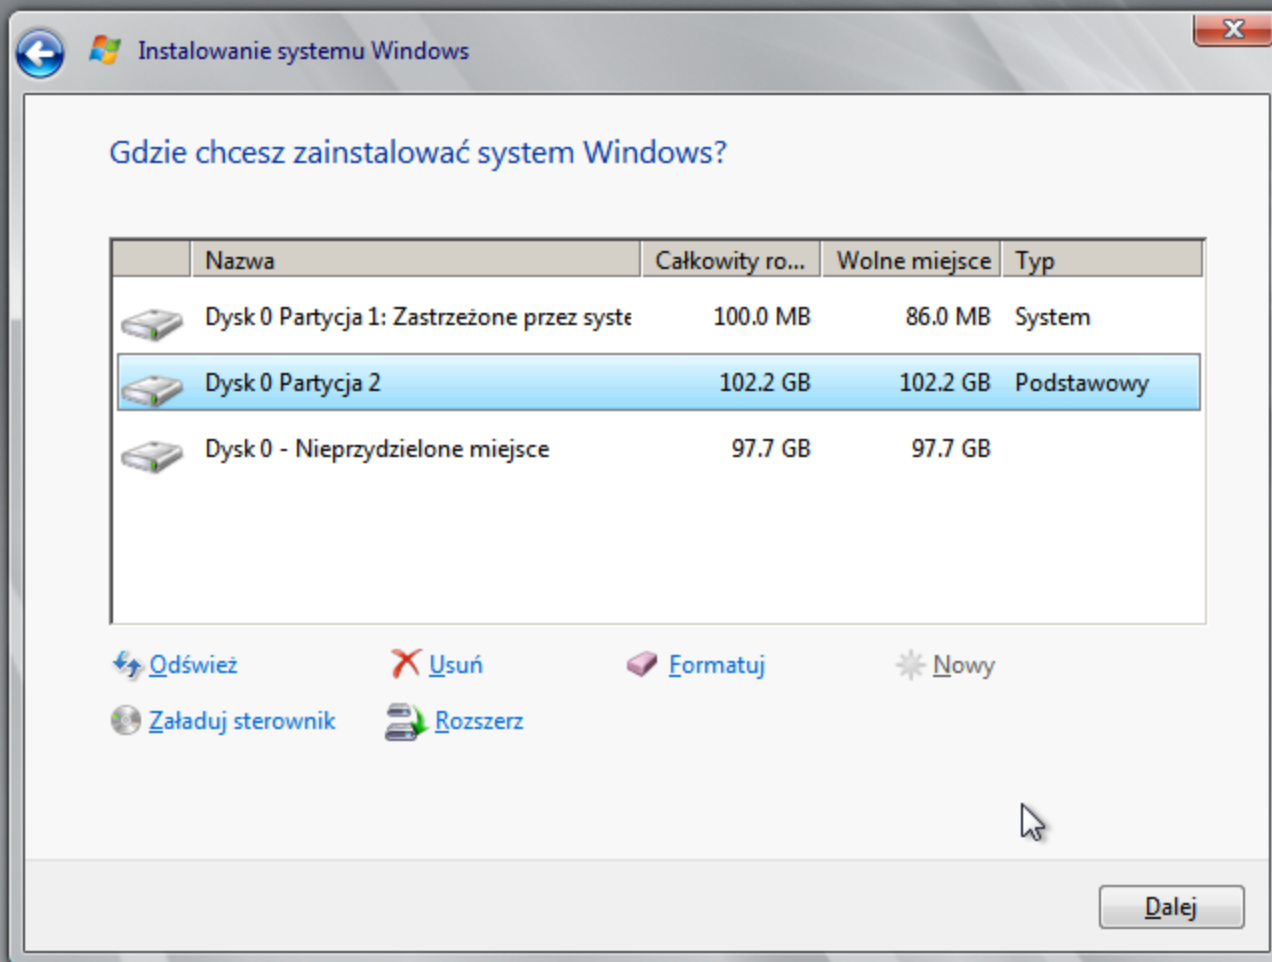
Instalowanie systemu Windows

Gdzie chcesz zainstalować system Windows?

| | Nazwa | Całkowity ro... | Wolne miejsce | Typ |
|---|---|---|---|---|
| | Dysk 0 Partycja 1: Zastrzeżone przez syste | 100.0 MB | 86.0 MB | System |
| | Dysk 0 Partycja 2 | 102.2 GB | 102.2 GB | Podstawowy |
| | Dysk 0 - Nieprzydzielone miejsce | 97.7 GB | 97.7 GB | |

Odśwież
Usuń
Formatuj
Nowy
Załaduj sterownik
Rozszerz

Dalej